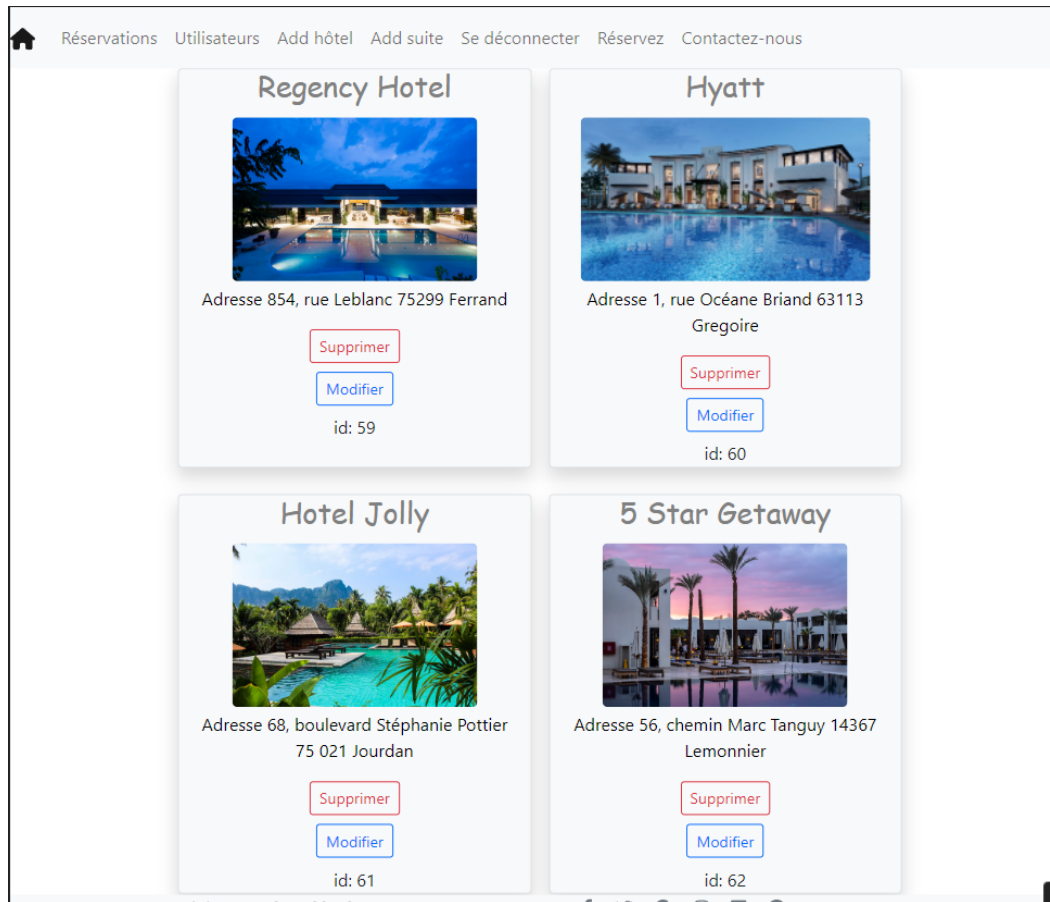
Réservations Utilisateurs Add hôtel Add suite Se déconnecter Réservez Contactez-nous

Regency Hotel

Adresse 854, rue Leblanc 75299 Ferrand

Supprimer

Modifier

id: 59

Hyatt

Adresse 1, rue Océane Briand 63113 Gregoire

Supprimer

Modifier

id: 60

Hotel Jolly

Adresse 68, boulevard Stéphanie Pottier 75 021 Jourdan

Supprimer

Modifier

id: 61

5 Star Getaway

Adresse 56, chemin Marc Tanguy 14367 Lemonnier

Supprimer

Modifier

id: 62